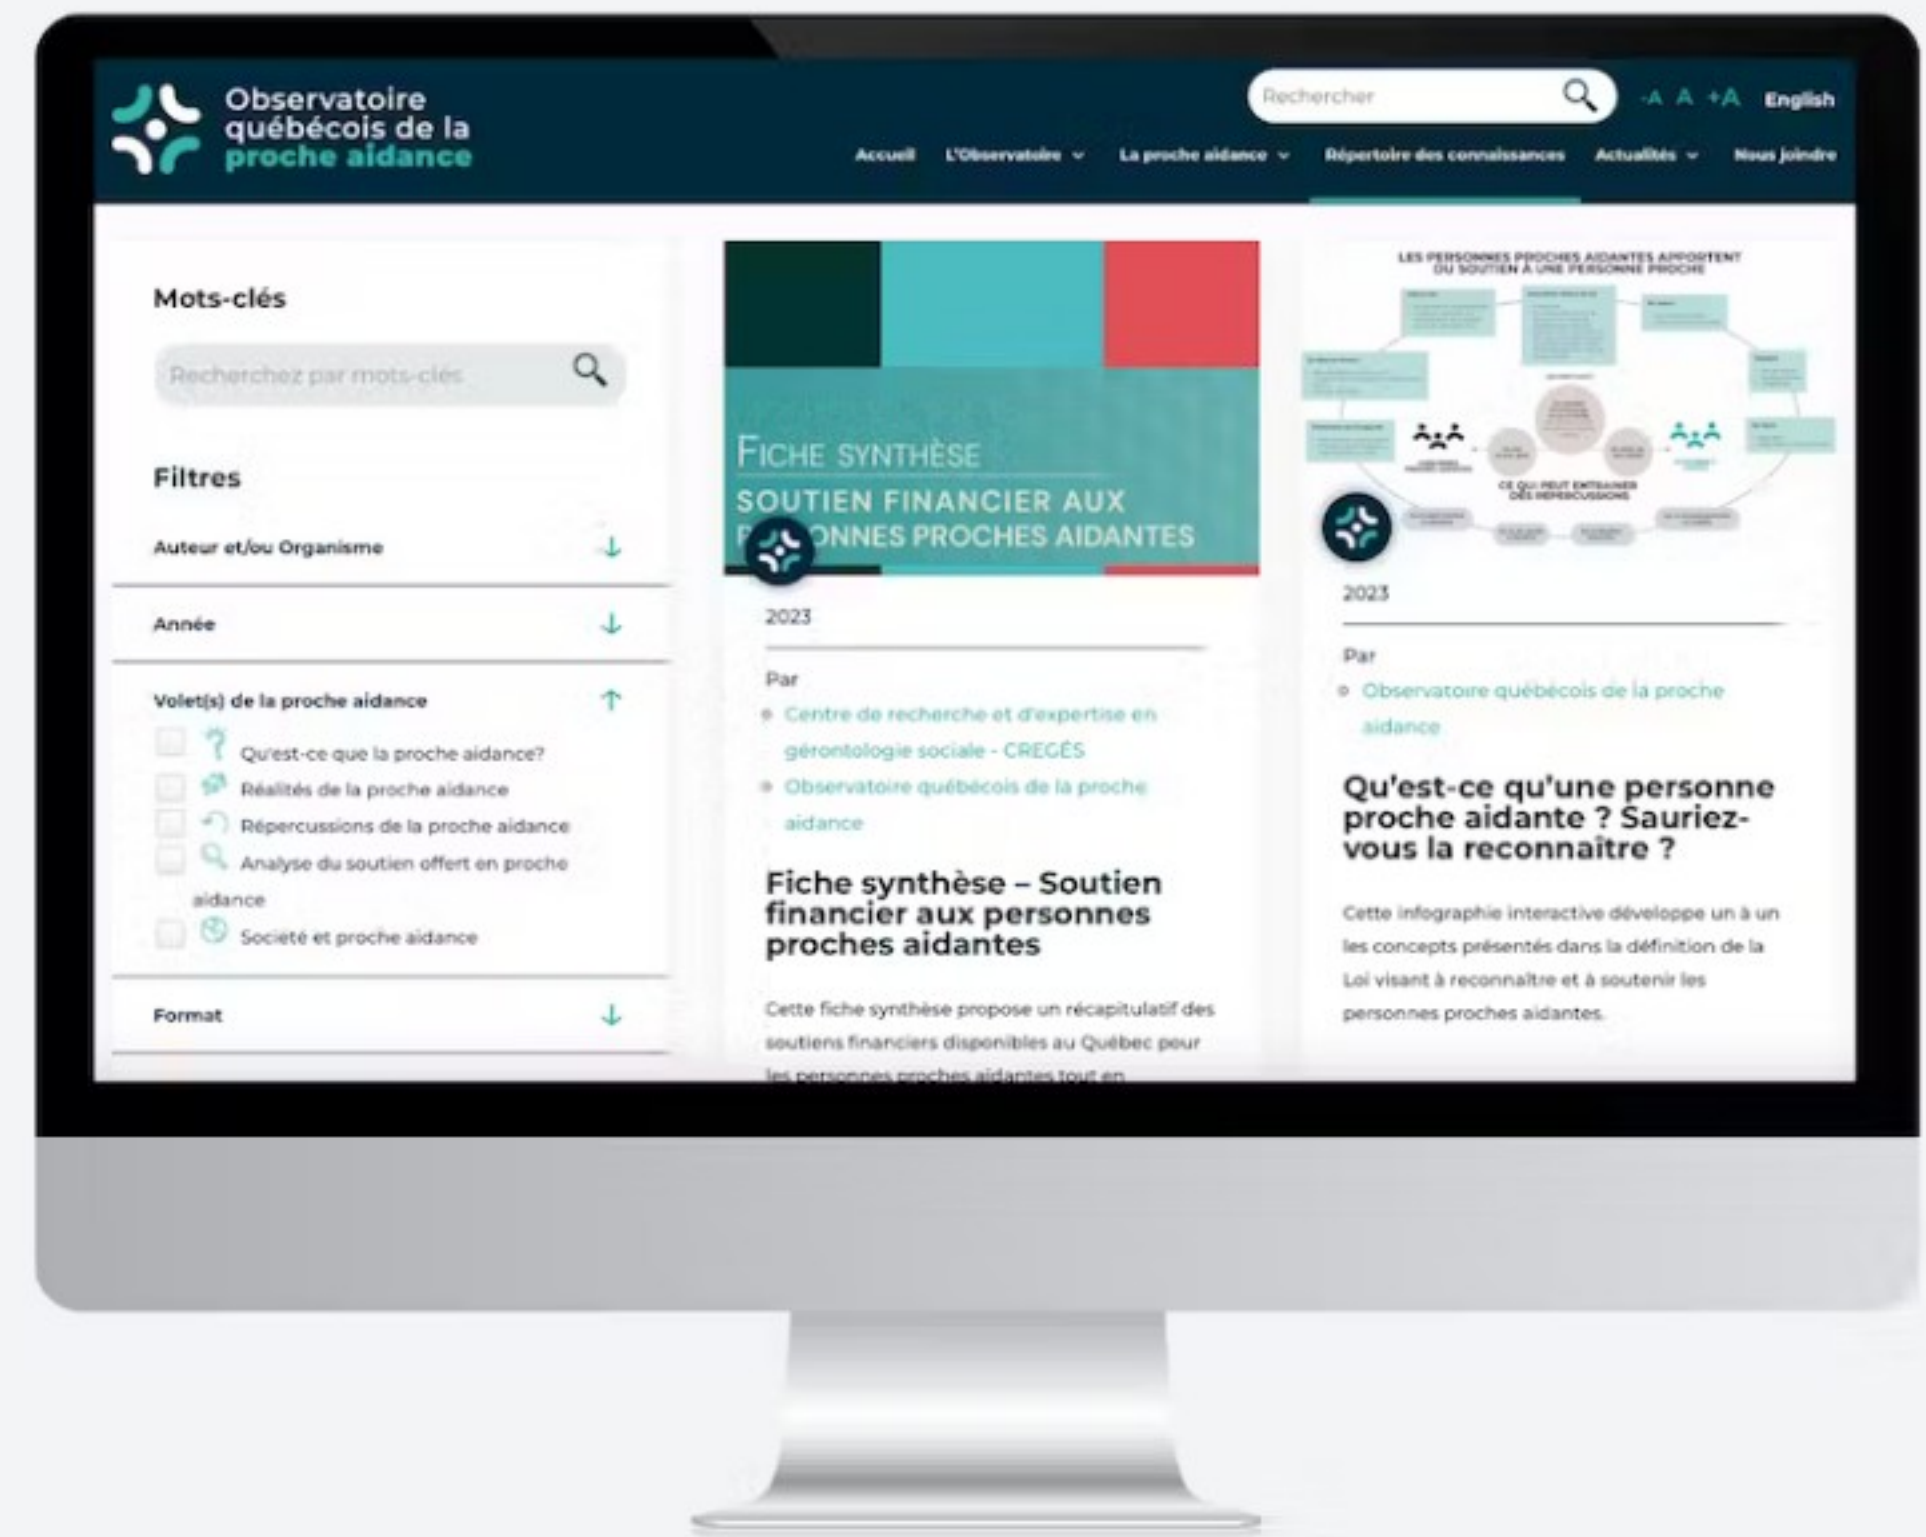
Observatoire québécois de la proche aidance

Rechercher

-A A +A English

Accueil L'Observatoire La proche aidance Répertoire des connaissances Actualités Nous joindre

Mots-clés

Recherchez par mots-clés

Filtres

Auteur et/ou Organisme

Année

Volet(s) de la proche aidance

Qu'est-ce que la proche aidance?

Réalités de la proche aidance

Répercussions de la proche aidance

Analyse du soutien offert en proche aidance

Société et proche aidance

Format

FICHE SYNTHÈSE
SOUTIEN FINANCIER AUX P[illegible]ONNES PROCHES AIDANTES

2023

Par

Centre de recherche et d'expertise en gérontologie sociale - CREGÉS

Observatoire québécois de la proche aidance

Fiche synthèse – Soutien financier aux personnes proches aidantes

Cette fiche synthèse propose un récapitulatif des soutiens financiers disponibles au Québec pour les personnes proches aidantes tout en

LES PERSONNES PROCHES AIDANTES APPORTENT DU SOUTIEN À UNE PERSONNE PROCHE

CE QUI PEUT ENTRAINER DES RÉPERCUSSIONS

2023

Par

Observatoire québécois de la proche aidance

Qu'est-ce qu'une personne proche aidante ? Sauriez-vous la reconnaître ?

Cette infographie interactive développe un à un les concepts présentés dans la définition de la Loi visant à reconnaître et à soutenir les personnes proches aidantes.